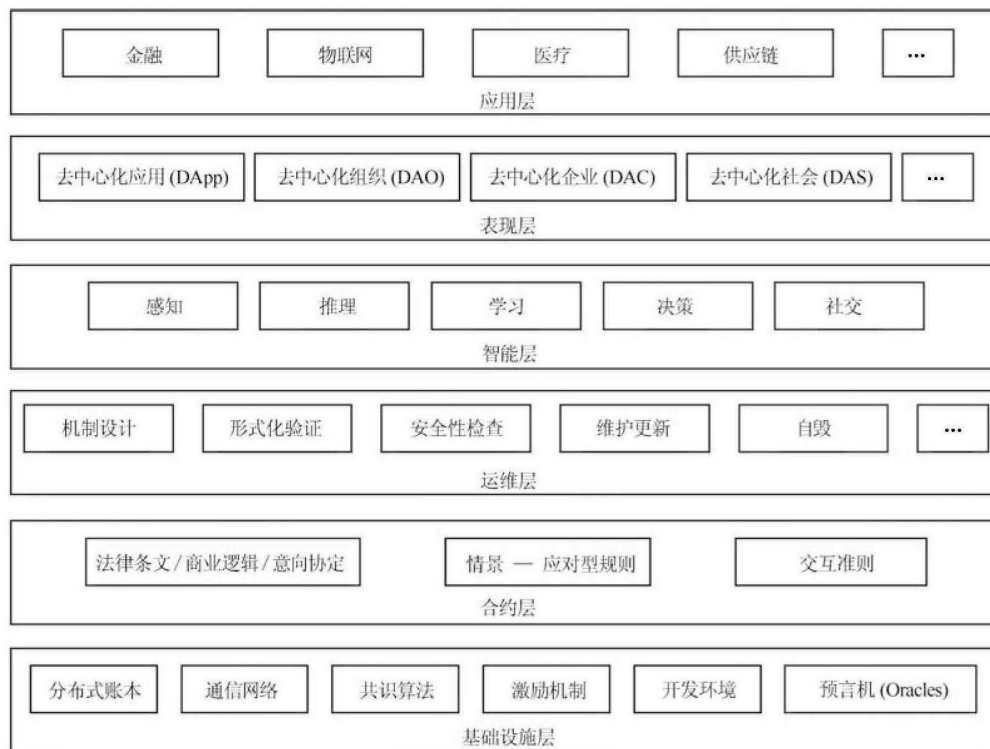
金融
物联网
医疗
供应链
…
应用层

去中心化应用 (DApp)
去中心化组织 (DAO)
去中心化企业 (DAC)
去中心化社会 (DAS)
…
表现层

感知
推理
学习
决策
社交
智能层

机制设计
形式化验证
安全性检查
维护更新
自毁
…
运维层

法律条文 / 商业逻辑 / 意向协定
情景 — 应对型规则
交互准则
合约层

分布式账本
通信网络
共识算法
激励机制
开发环境
预言机 (Oracles)
基础设施层